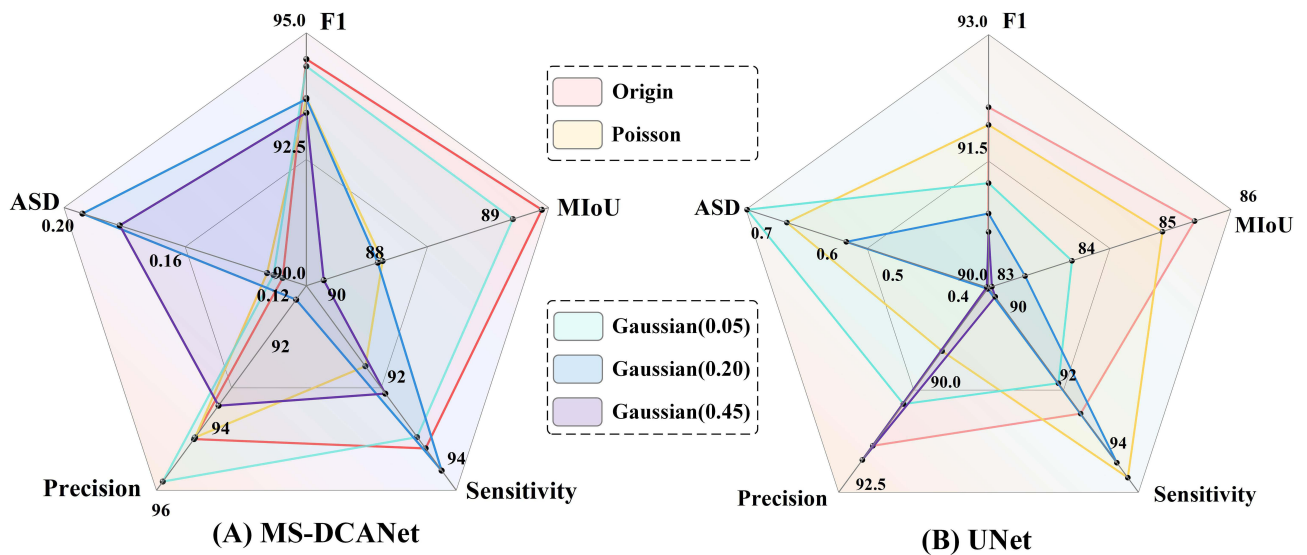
95.0 F1

92.5

90.0

MIoU

89

88

90

92

94

Sensitivity

96

Precision

94

92

0.12

0.16

ASD

0.20

(A) MS-DCANet

Origin

Poisson

Gaussian(0.05)

Gaussian(0.20)

Gaussian(0.45)

93.0 F1

91.5

90.0

86

MIoU

85

84

83

90

92

94

Sensitivity

92.5

Precision

90.0

0.4

0.5

0.6

0.7

ASD

(B) UNet